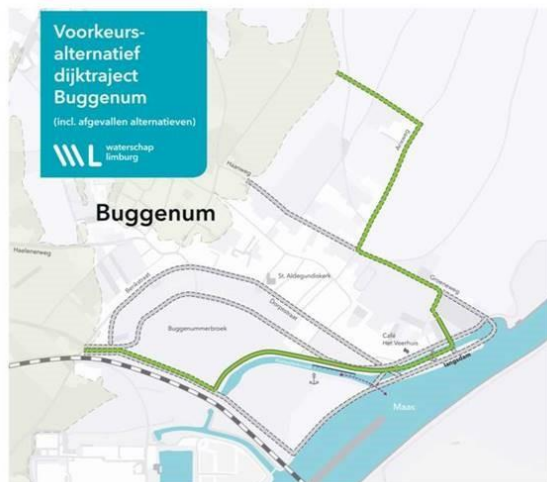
Voorkeursalternatief dijktraject Buggenum

(incl. afgevallen alternatieven)

waterschap limburg

Buggenum

Haelenerweg

Haelerweg

Anxweg

St. Aldegundiskerk

Dorpstraat

Beekstraat

Buggenummerbroek

Groeneweg

Café Het Veerhuis

Veerweg

Maas